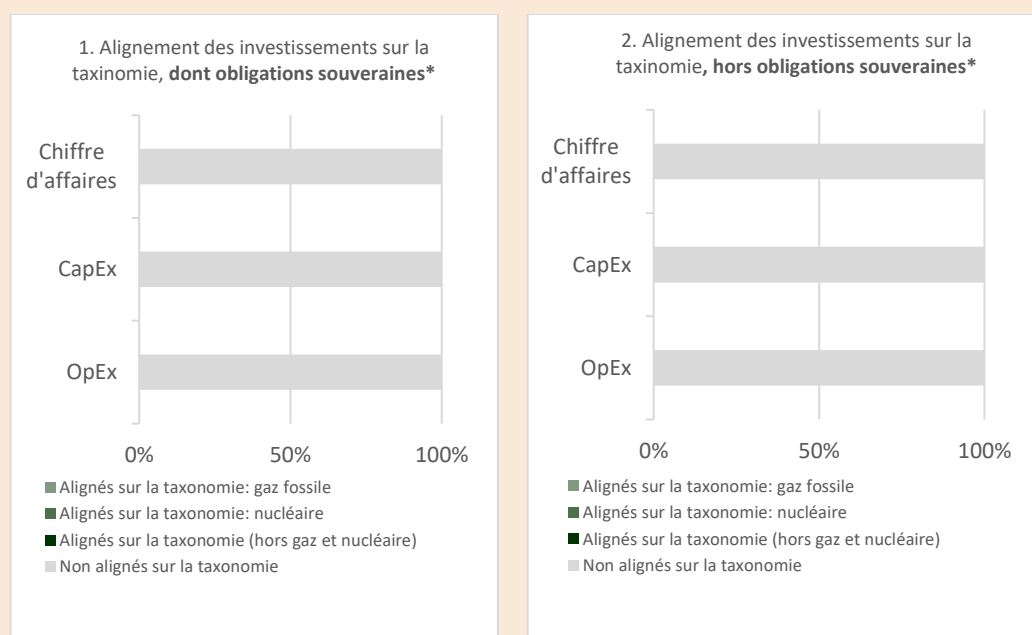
1. Alignement des investissements sur la taxinomie, **dont obligations souveraines***

Chiffre d'affaires

CapEx

OpEx

0%
50%
100%

Alignés sur la taxonomie: gaz fossile
Alignés sur la taxonomie: nucléaire
Alignés sur la taxonomie (hors gaz et nucléaire)
Non alignés sur la taxonomie

2. Alignement des investissements sur la taxinomie**, hors obligations souveraines***

Chiffre d'affaires

CapEx

OpEx

0%
50%
100%

Alignés sur la taxonomie: gaz fossile
Alignés sur la taxonomie: nucléaire
Alignés sur la taxonomie (hors gaz et nucléaire)
Non alignés sur la taxonomie